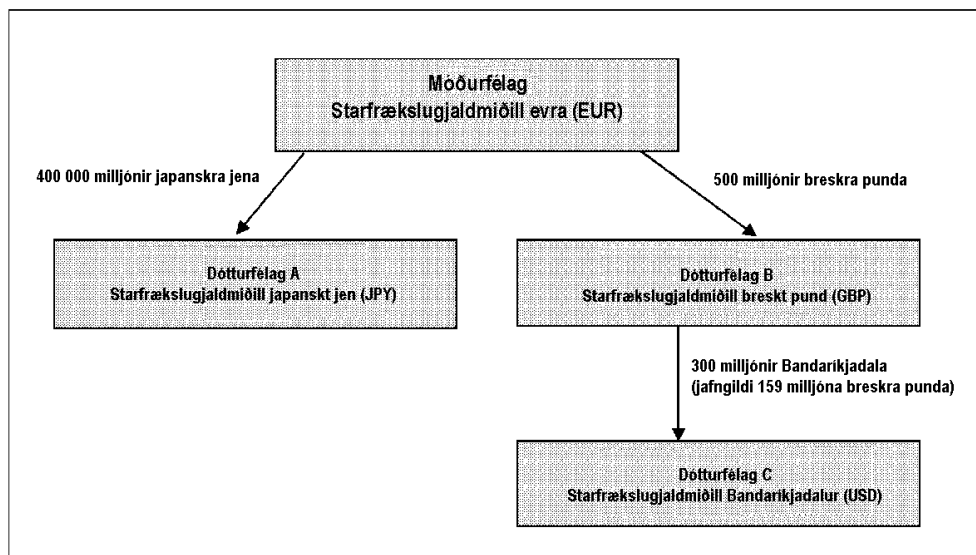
Móðurfélag
Starfrækslugjaldmiðill evra (EUR)

400 000 milljónir japanskra jena

500 milljónir breskra punda

Dótturfélag A
Starfrækslugjaldmiðill japanskt jen (JPY)

Dótturfélag B
Starfrækslugjaldmiðill breskt pund (GBP)

300 milljónir Bandaríkjadala
(jafngildi 159 milljóna breskra punda)

Dótturfélag C
Starfrækslugjaldmiðill Bandaríkjadalur (USD)